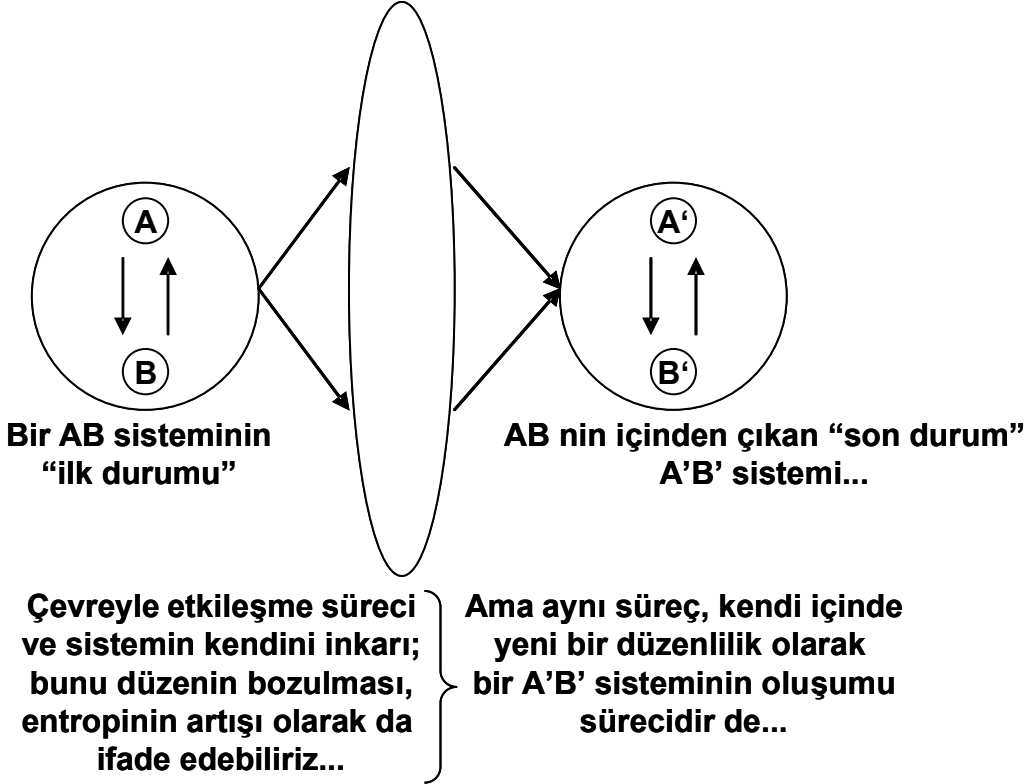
A

B

Bir AB sisteminin "ilk durumu"

A'

B'

AB nin içinden çıkan "son durum" A'B' sistemi...

Çevreyle etkileşme süreci ve sistemin kendini inkarı; bunu düzenin bozulması, entropinin artışı olarak da ifade edebiliriz...

Ama aynı süreç, kendi içinde yeni bir düzenlilik olarak bir A'B' sisteminin oluşumu sürecidir de...